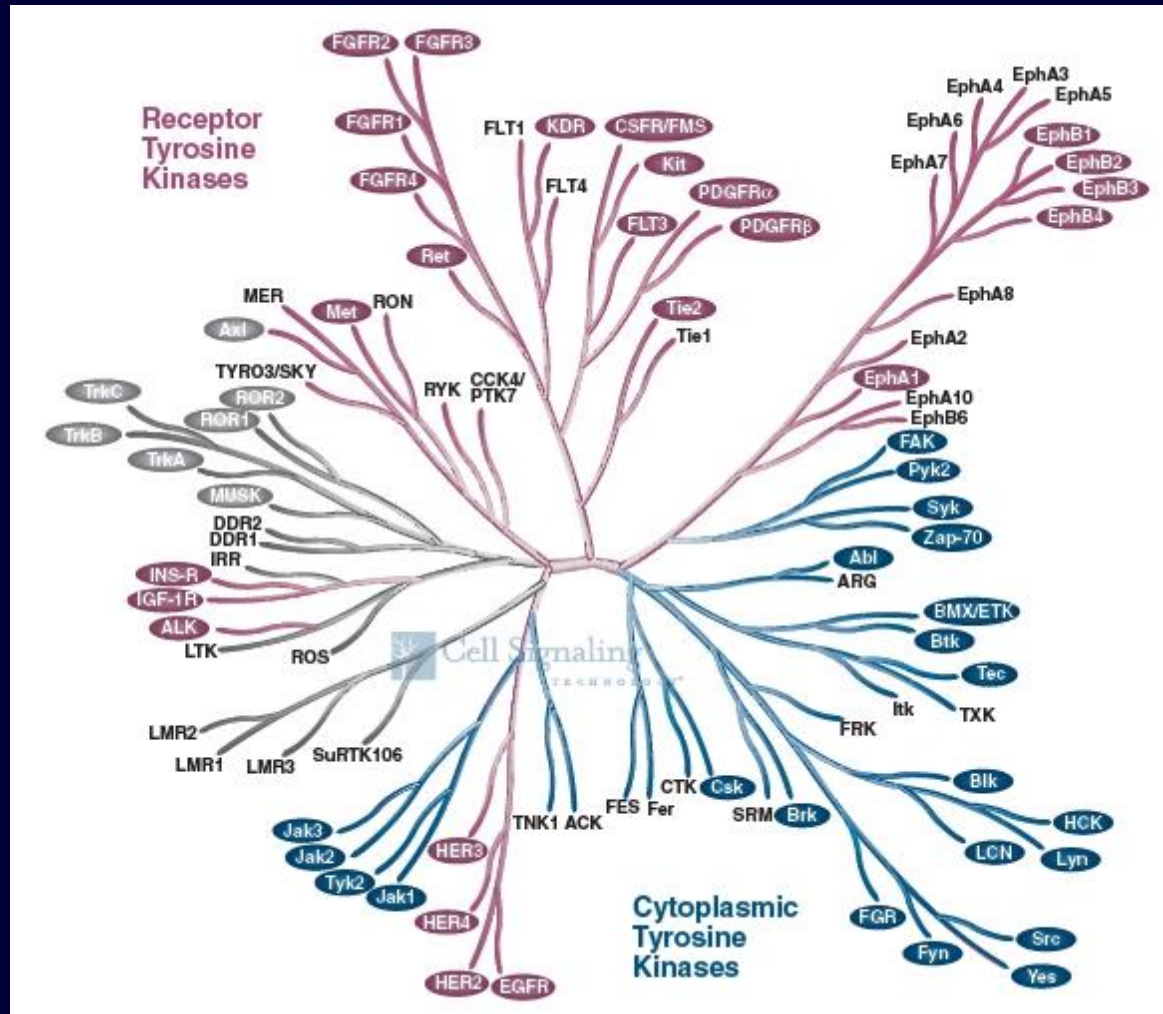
Receptor Tyrosine Kinases

FGFR2 FGFR3
FGFR1
FGFR4
Ret
FLT1 KDR CSFR/FMS
FLT4
Kit
PDGFRα
FLT3
PDGFRβ
Tie2
Tie1
EphA4 EphA3
EphA5
EphA6
EphB1
EphA7
EphB2
EphB3
EphB4
EphA8
EphA2
EphA1
EphA10
EphB6
MER
Met
RON
Axl
TYRO3/SKY
RYK
CCK4/ PTK7
TrkC
ROR2
ROR1
TrkB
TrkA
MUSK
DDR2
DDR1
IRR
INS-R
IGF-1R
ALK
LTK
ROS
LMR2
LMR1
LMR3
SuRTK106
FAK
Pyk2
Syk
Zap-70
Abl
ARG
BMX/ETK
Btk
Tec
Itk
TXK
FRK
Blk
HCK
LCN
Lyn
FGR
Src
Fyn
Yes
Jak3
Jak2
Tyk2
Jak1
HER3
HER4
HER2 EGFR
TNK1 ACK
FES Fer
CTK Csk
SRM Brk
Cell Signaling TECHNOLOGY®

Cytoplasmic Tyrosine Kinases